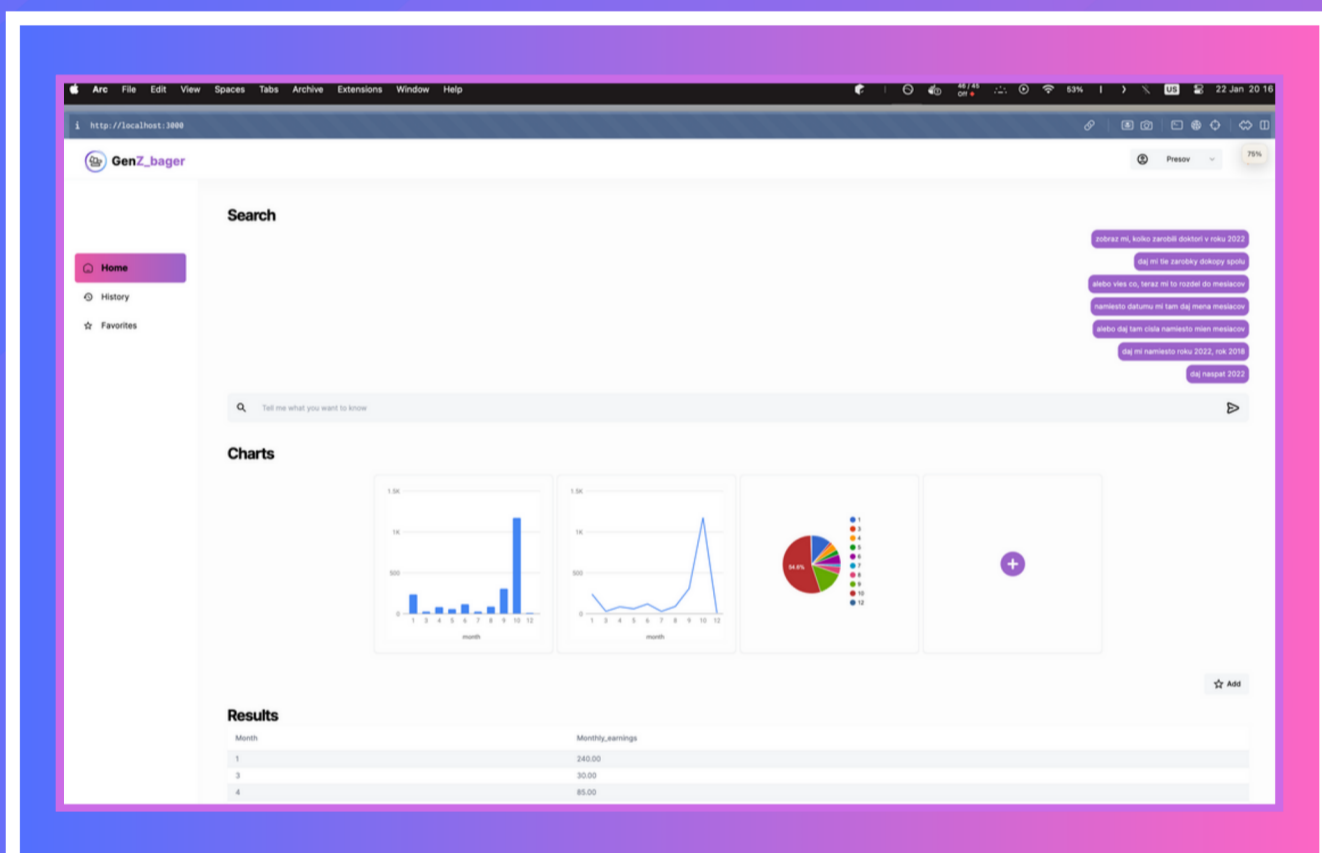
Arc File Edit View Spaces Tabs Archive Extensions Window Help 53% US 22 Jan 20 16

http://localhost:3000

GenZ_bager

Presov

75%

Home
History
Favorites

Search

zobraz mi, kolko zarobili doktori v roku 2022
daj mi tie zarobky dokopy spolu
alebo vies co, teraz mi to rozdel do mesiacov
namiesto datumu mi tam daj mena mesiacov
alebo daj tam cisla namiesto mien mesiacov
daj mi namiesto roku 2022, rok 2018
daj naspat 2022

Tell me what you want to know

Charts

1.5K
1K
500
0
1 3 4 5 6 7 8 9 10 12
month

1.5K
1K
500
0
1 3 4 5 6 7 8 9 10 12
month

64.6%
1
3
4
5
6
7
8
9
10
12

Add

Results

| Month | Monthly_earnings |
|---|---|
| 1 | 240.00 |
| 3 | 30.00 |
| 4 | 85.00 |